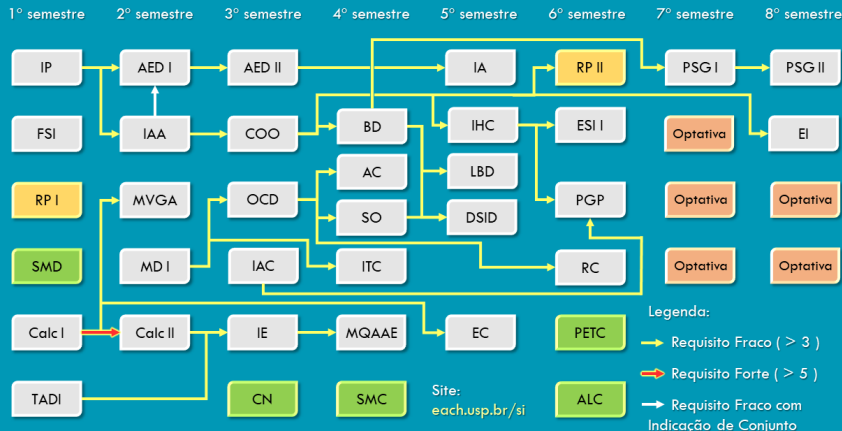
1° semestre 2° semestre 3° semestre 4° semestre 5° semestre 6° semestre 7° semestre 8° semestre

IP
AED I
AED II
IA
RP II
PSG I
PSG II

FSI
IAA
COO
BD
IHC
ESI I
Optativa
EI

AC
LBD

RP I
MVGA
OCD
SO
DSID
PGP
Optativa
Optativa

SMD
MD I
IAC
ITC
RC
Optativa
Optativa

Calc I
Calc II
IE
MQAAE
EC
PETC

TADI
CN
SMC
ALC

Legenda:
Requisito Fraco ( > 3 )
Requisito Forte ( > 5 )
Requisito Fraco com Indicação de Conjunto

Site:
each.usp.br/si